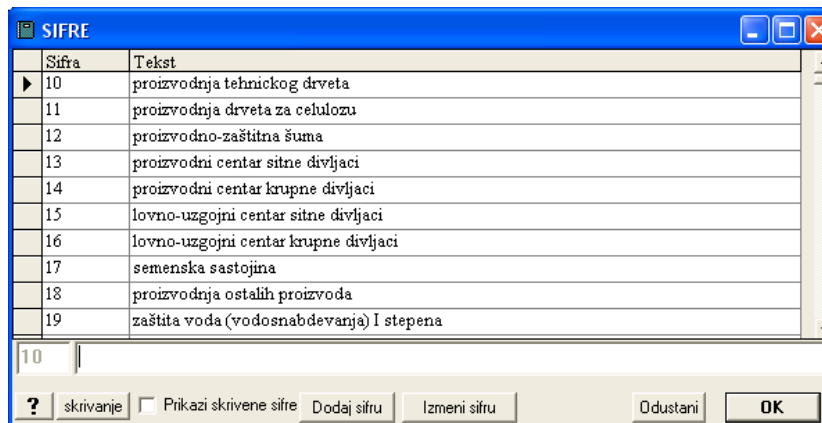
SIFRE

| Sifra | Tekst |
|---|---|
| 10 | proizvodnja tehnickog drveta |
| 11 | proizvodnja drveta za celulozu |
| 12 | proizvodno-zaštitna šuma |
| 13 | proizvodni centar sitne divljaci |
| 14 | proizvodni centar krupne divljaci |
| 15 | lovno-uzgojni centar sitne divljaci |
| 16 | lovno-uzgojni centar krupne divljaci |
| 17 | semenska sastojina |
| 18 | proizvodnja ostalih proizvoda |
| 19 | zaštita voda (vodosnabdevanja) I stepena |

10

? skrivanje Prikazi skrivene sifre Dodaj sifru Izmeni sifru Odustani OK